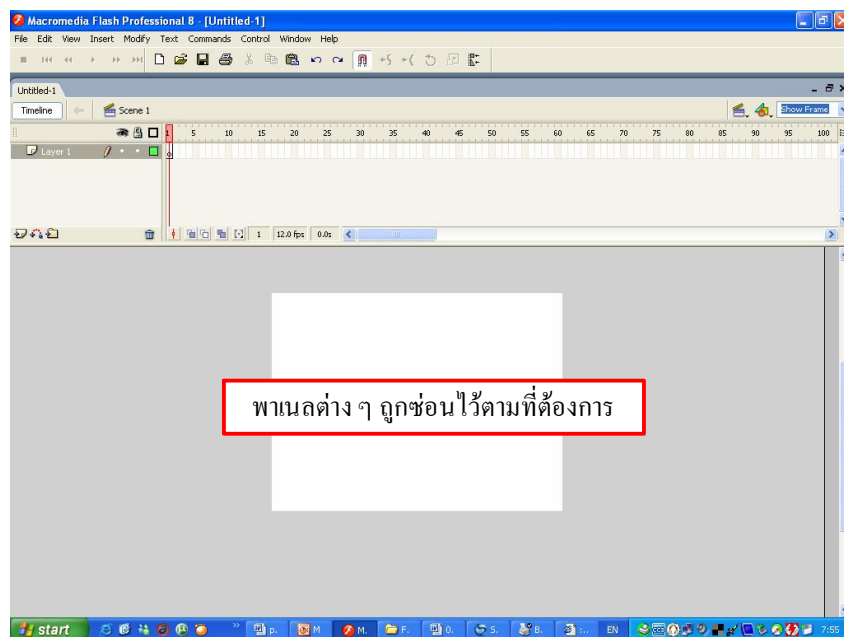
Macromedia Flash Professional 8 - [Untitled-1]

File Edit View Insert Modify Text Commands Control Window Help

Untitled-1

Timeline Scene 1 Show Frame

1 5 10 15 20 25 30 35 40 45 50 55 60 65 70 75 80 85 90 95 100

Layer 1

1 12.0 fps 0.0s

พาเนลต่าง ๆ ถูกซ่อนไว้ตามที่ต้องการ

start p. M M. F. 0. S. B. EN 7:55